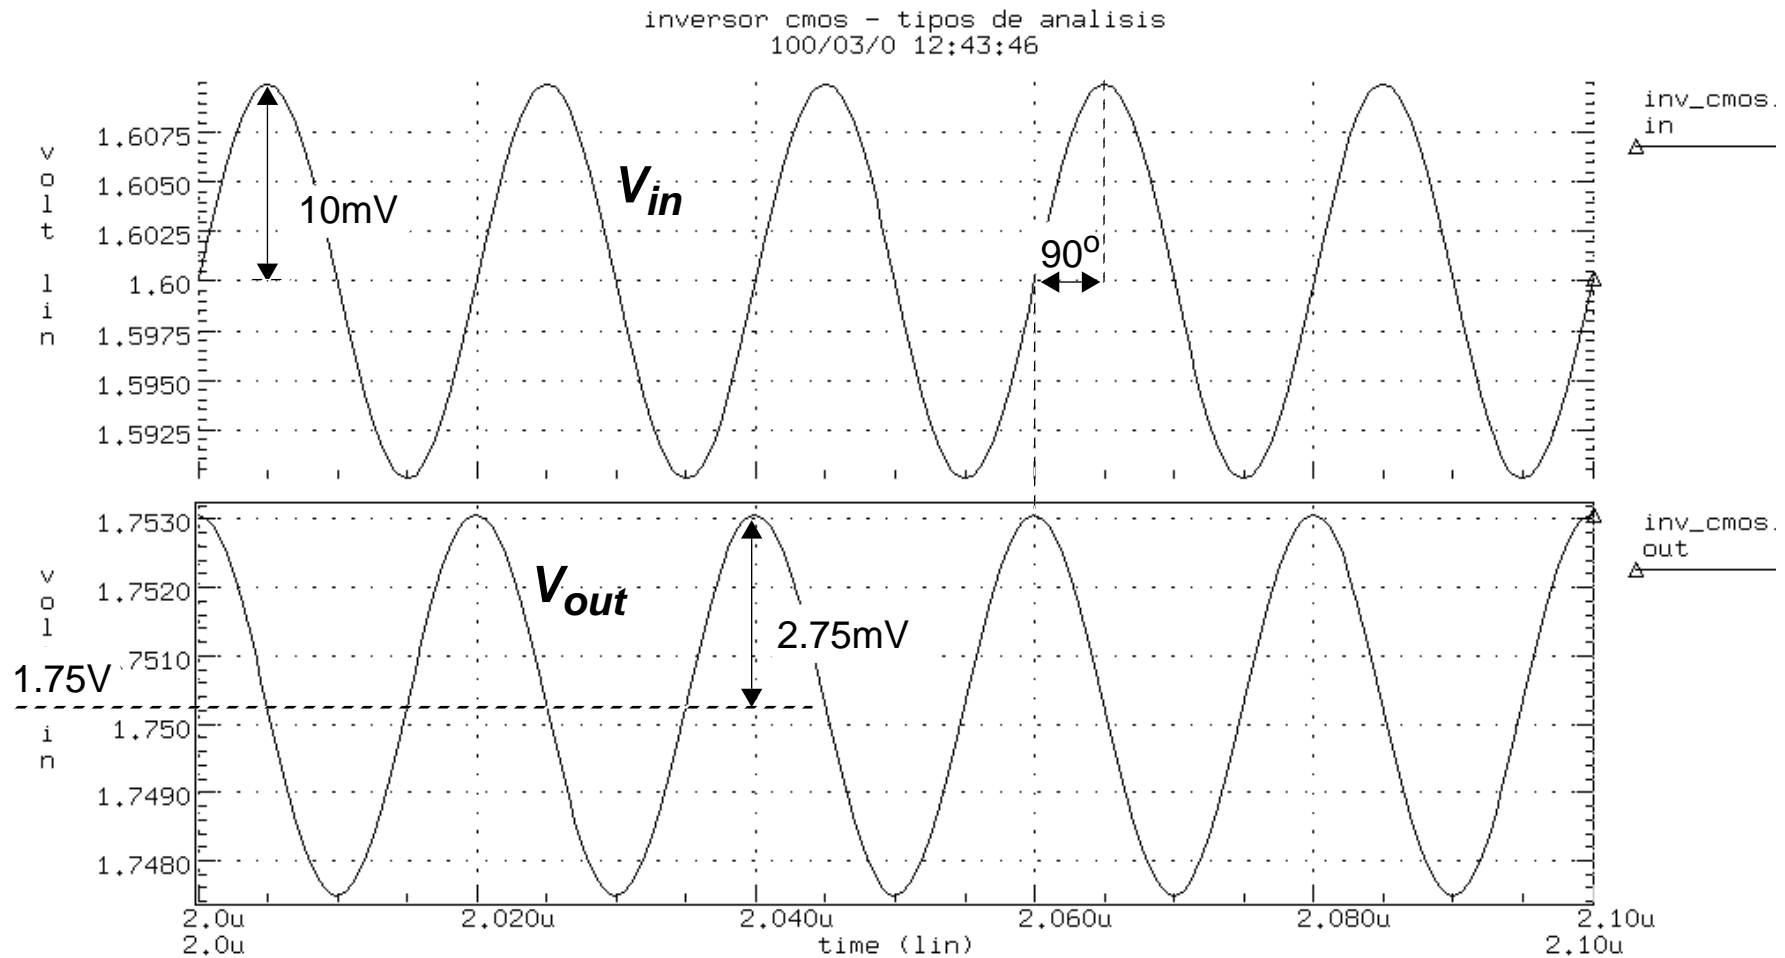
inversor cmos - tipos de analisis
100/03/0 12:43:46

volt lin

1.6075
1.6050
1.6025
1.60
1.5975
1.5950
1.5925

10mV

$V_{in}$

90º

inv_cmos.
in

volt lin

1.7530
1.7520
.7510
1.750
1.7490
1.7480

1.75V

$V_{out}$

2.75mV

inv_cmos.
out

2.0u
2.0u
2.020u
2.040u
2.060u
2.080u
2.10u
2.10u
time (lin)